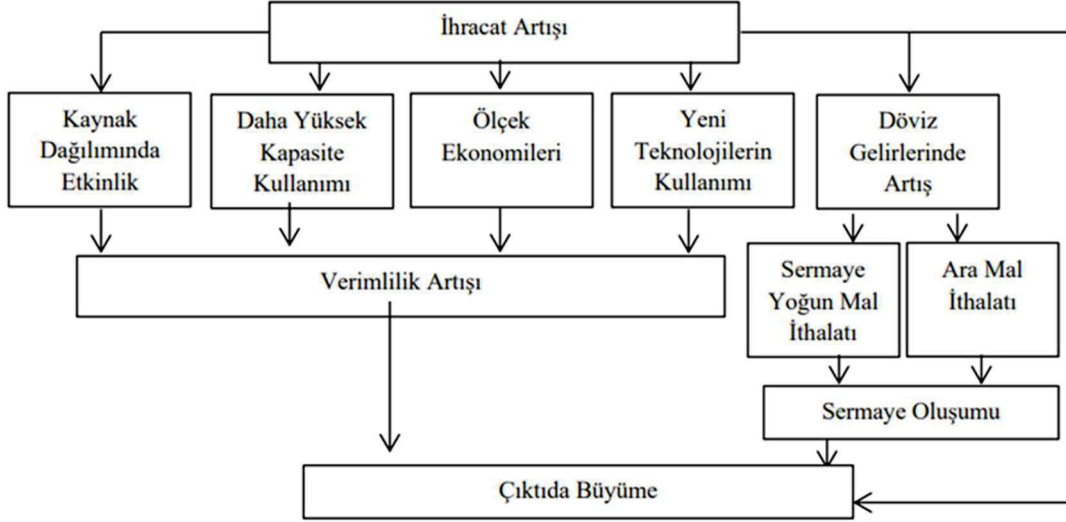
İhracat Artışı

Kaynak Dağılımında Etkinlik

Daha Yüksek Kapasite Kullanımı

Ölçek Ekonomileri

Yeni Teknolojilerin Kullanımı

Döviz Gelirlerinde Artış

Verimlilik Artışı

Sermaye Yoğun Mal İthalatı

Ara Mal İthalatı

Sermaye Oluşumu

Çıktıda Büyüme